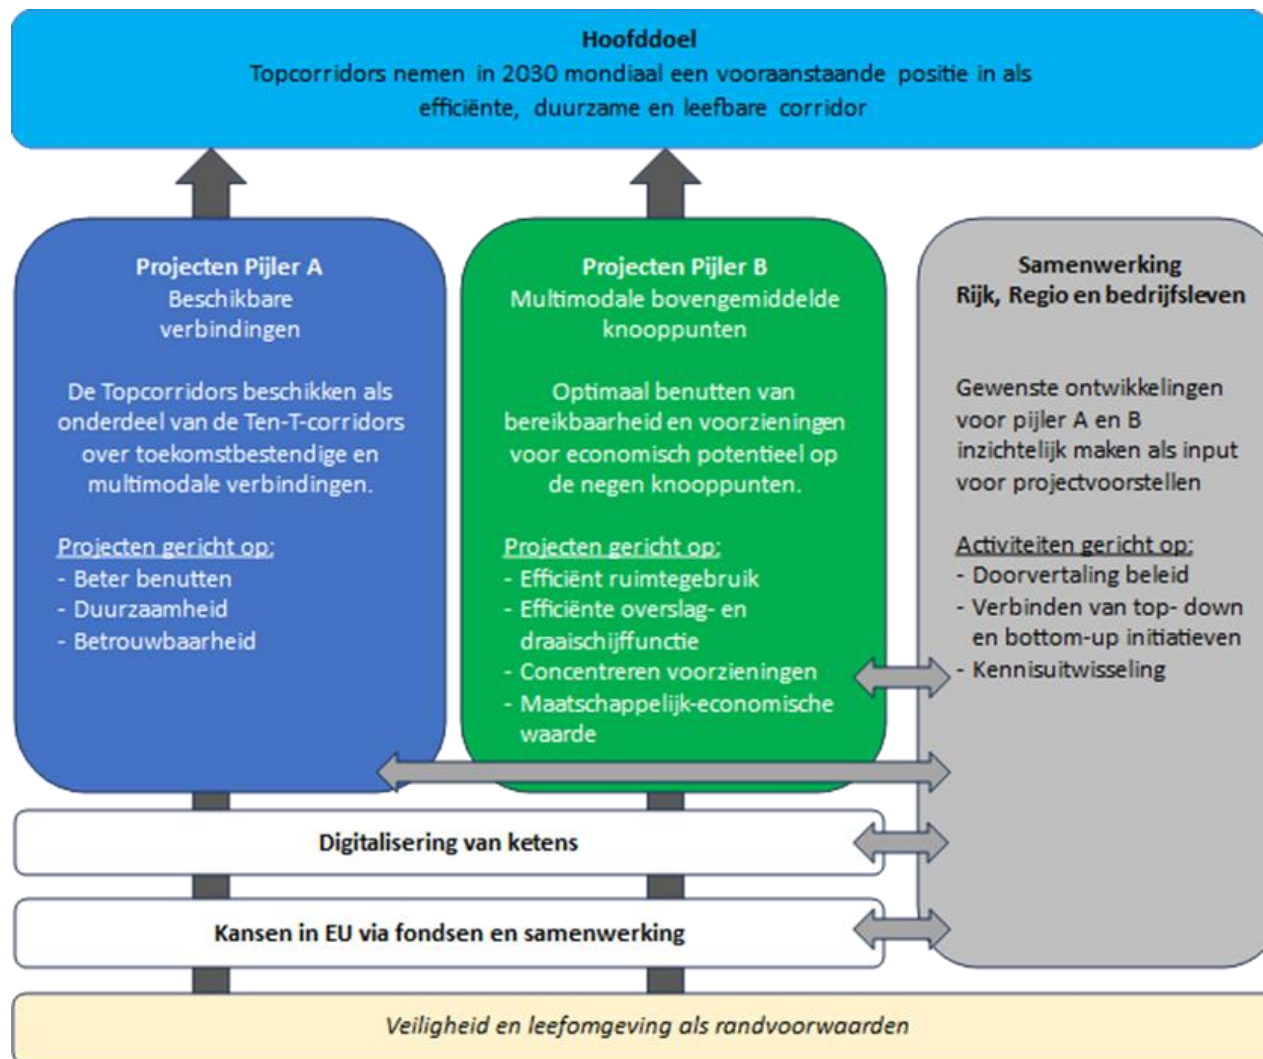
**Hoofddoel**
Topcorridors nemen in 2030 mondiaal een vooraanstaande positie in als efficiënte, duurzame en leefbare corridor

**Projecten Pijler A**
Beschikbare verbindingen

De Topcorridors beschikken als onderdeel van de Ten-T-corridors over toekomstbestendige en multimodale verbindingen.

Projecten gericht op:
- Beter benutten
- Duurzaamheid
- Betrouwbaarheid

**Projecten Pijler B**
Multimodale bovengemiddelde knooppunten

Optimaal benutten van bereikbaarheid en voorzieningen voor economisch potentieel op de negen knooppunten.

Projecten gericht op:
- Efficiënt ruimtegebruik
- Efficiënte overslag- en draaischijffunctie
- Concentreren voorzieningen
- Maatschappelijk-economische waarde

**Samenwerking**
**Rijk, Regio en bedrijfsleven**

Gewenste ontwikkelingen voor pijler A en B inzichtelijk maken als input voor projectvoorstellen

Activiteiten gericht op:
- Doorvertaling beleid
- Verbinden van top- down en bottom-up initiatieven
- Kennisuitwisseling

**Digitalisering van ketens**

**Kansen in EU via fondsen en samenwerking**

*Veiligheid en leefomgeving als randvoorwaarden*